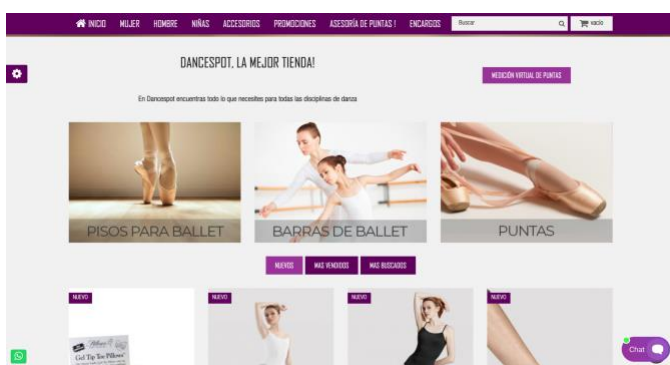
INICIO MUJER HOMBRE NIÑAS ACCESORIOS PROMOCIONES ASESORÍA DE PUNTAS ! ENCARGOS Buscar vacio

DANCESPOT, LA MEJOR TIENDA!

MEDICIÓN VIRTUAL DE PUNTAS

En Dancespot encuentras todo lo que necesites para todas las disciplinas de danza

PISOS PARA BALLET

BARRAS DE BALLET

PUNTAS

NUEVOS MAS VENDIDOS MAS BUSCADOS

NUEVO

Gel Tip Toe Pillows

NUEVO

NUEVO

NUEVO

Chat